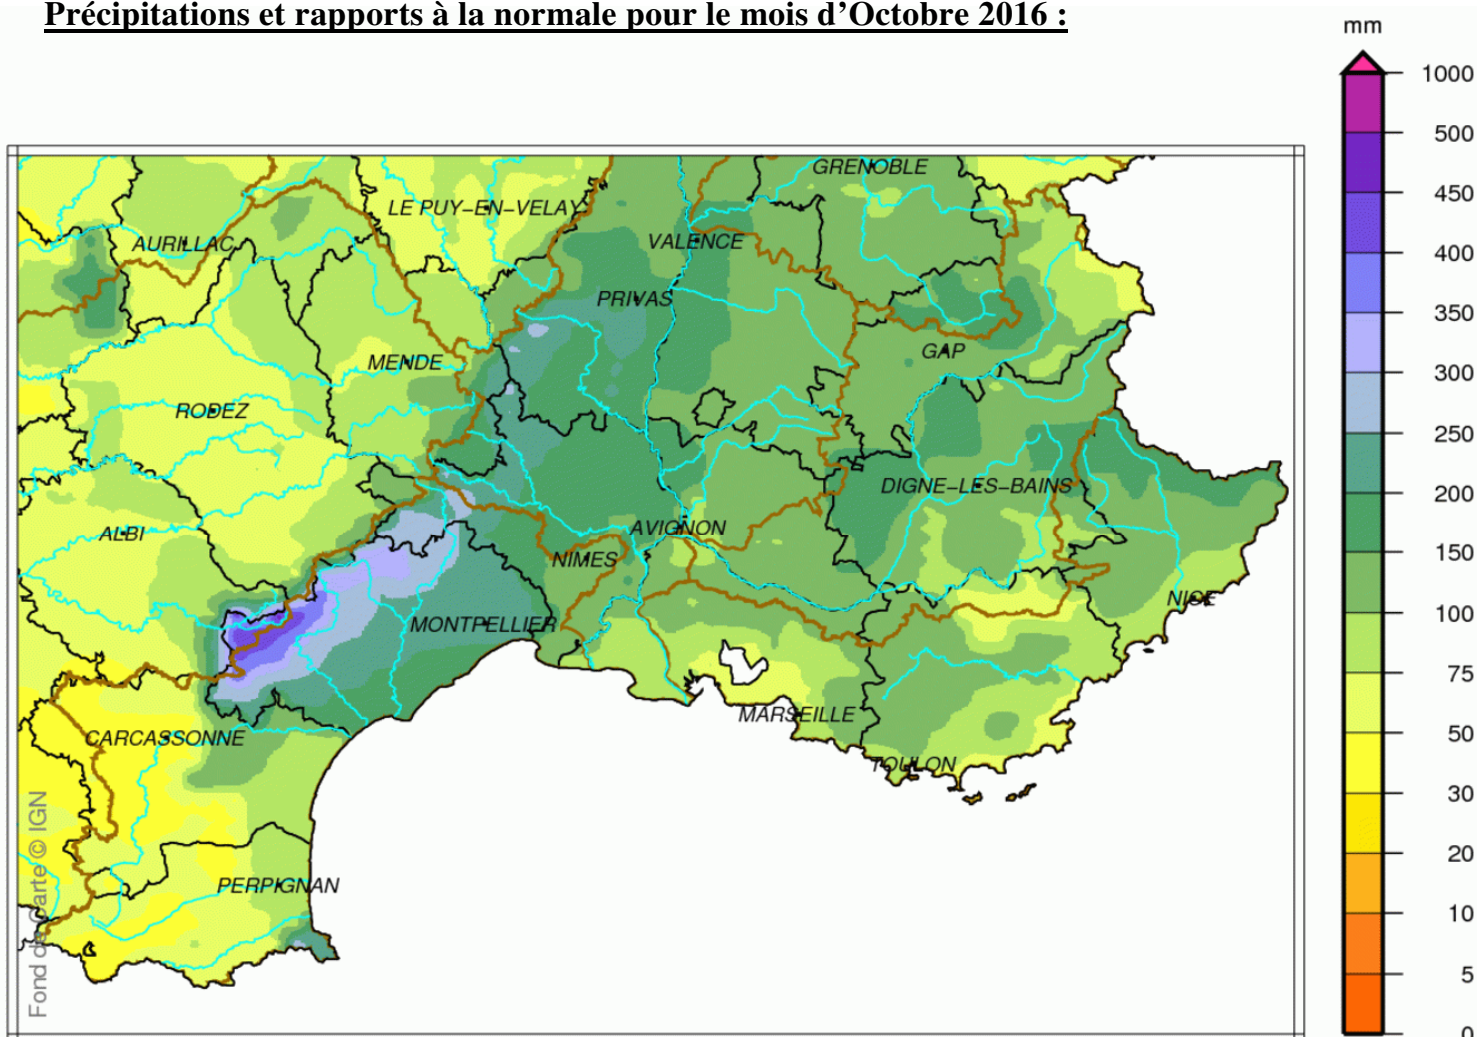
Précipitations et rapports à la normale pour le mois d'Octobre 2016 :

mm
1000
500
450
400
350
300
250
200
150
100
75
50
30
20
10
5
0

GRENOBLE
LE PUY-EN-VELAY
AURILLAC
VALENCE
PRIVAS
MENDE
GAP
RODEZ
DIGNE-LES-BAINS
AVIGNON
ALBI
NIMES
NICE
MONTPELLIER
MARSEILLE
CARCASSONNE
TOULON
PERPIGNAN
Fond de carte © IGN